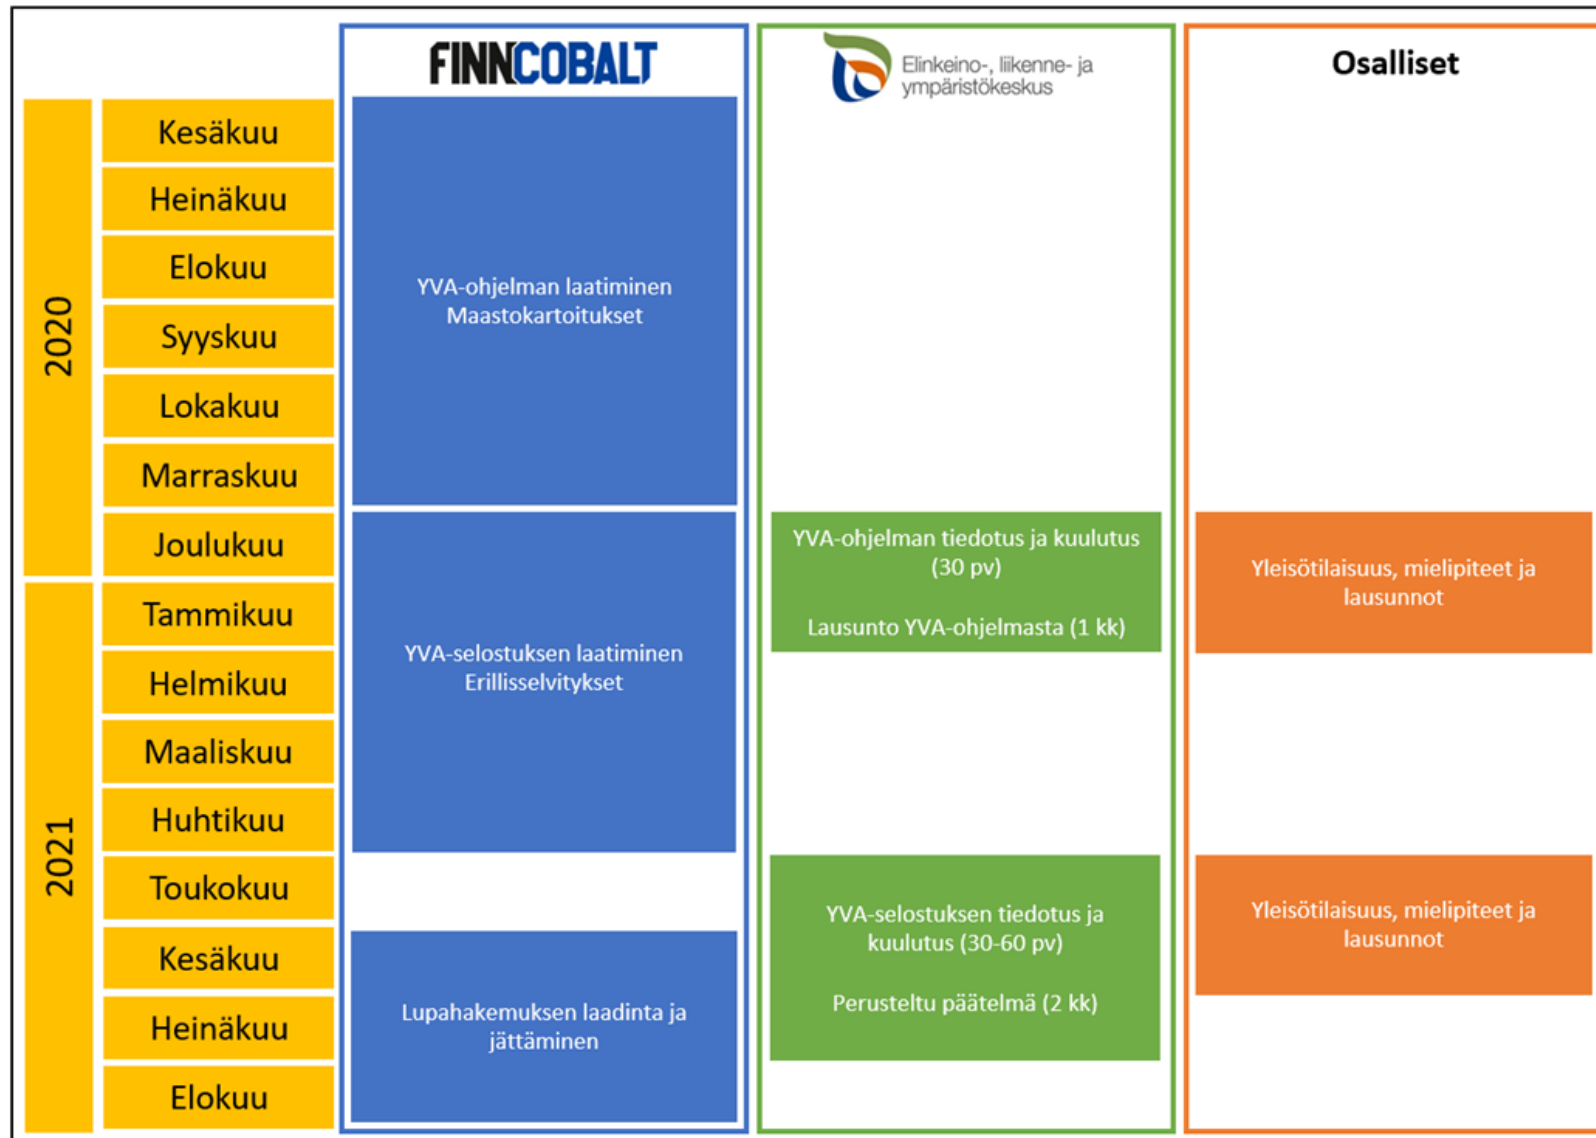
FINNCOBALT

Elinkeino-, liikenne- ja ympäristökeskus

Osalliset

2020

Kesäkuu

Heinäkuu

Elokuu

Syyskuu

Lokakuu

Marraskuu

Joulukuu

2021

Tammikuu

Helmikuu

Maaliskuu

Huhtikuu

Toukokuu

Kesäkuu

Heinäkuu

Elokuu

YVA-ohjelman laatiminen
Maastokartoitukset

YVA-selostuksen laatiminen
Erillisselvitykset

Lupahakemuksen laadinta ja jättäminen

YVA-ohjelman tiedotus ja kuulutus (30 pv)

Lausunto YVA-ohjelmasta (1 kk)

YVA-selostuksen tiedotus ja kuulutus (30-60 pv)

Perusteltu päätelmä (2 kk)

Yleisötilaisuus, mielipiteet ja lausunnot

Yleisötilaisuus, mielipiteet ja lausunnot